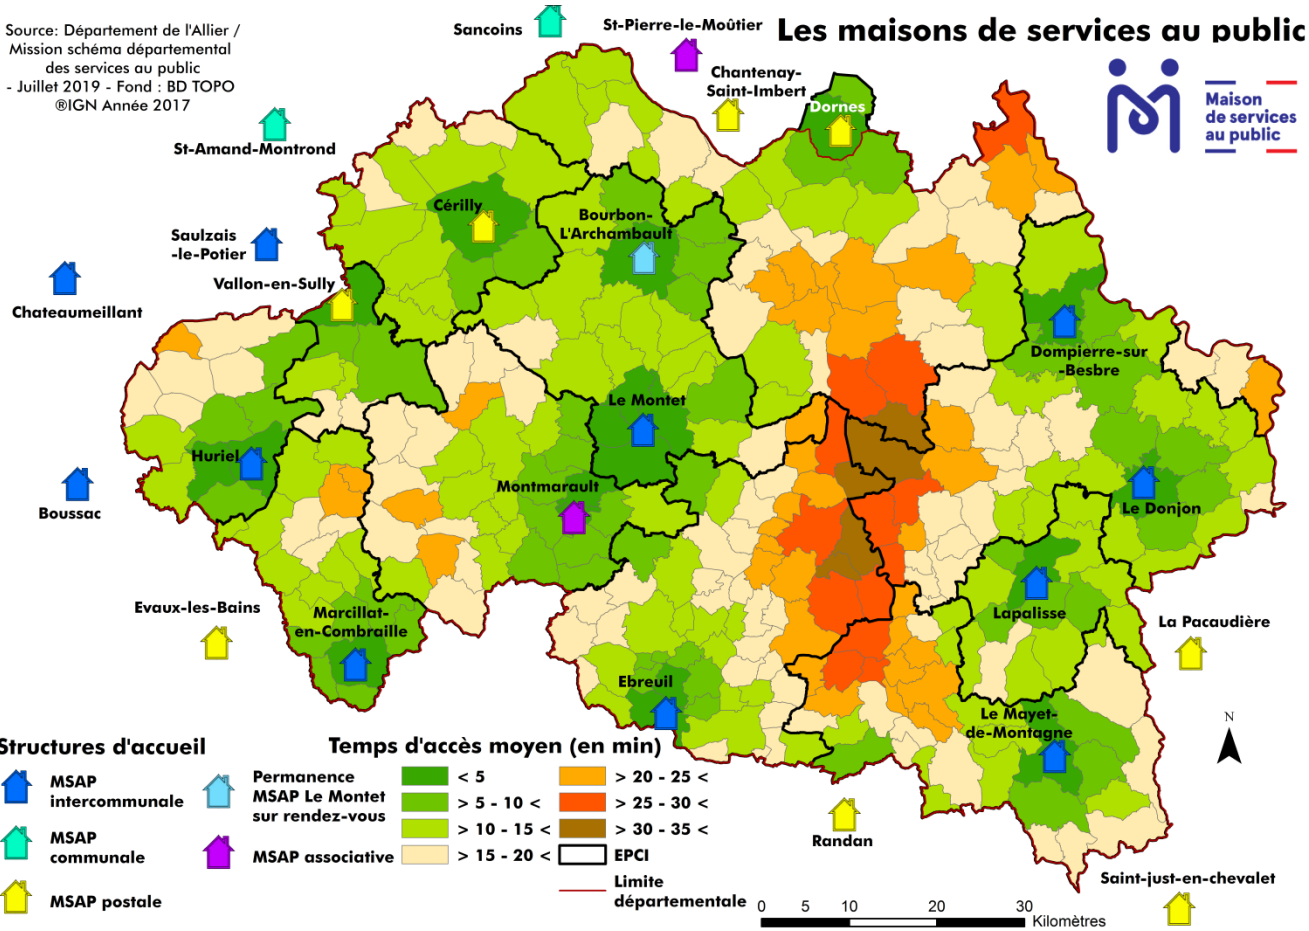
Source: Département de l'Allier / Mission schéma départemental des services au public - Juillet 2019 - Fond : BD TOPO ®IGN Année 2017

Les maisons de services au public

Maison de services au public

Sancoins
St-Pierre-le-Moûtier
Chantenay-Saint-Imbert
Dornes
St-Amand-Montrond
Cérilly
Bourbon-L'Archambault
Saulzais -le-Potier
Chateaumeillant
Vallon-en-Sully
Dompierre-sur -Besbre
Le Montet
Huriel
Boussac
Montmarault
Le Donjon
Evaux-les-Bains
Marcillat-en-Combraille
Lapalisse
La Pacaudière
Ebreuil
Le Mayet-de-Montagne
Randan
Saint-just-en-chevalet

Structures d'accueil
MSAP intercommunale
MSAP communale
MSAP postale
Permanence MSAP Le Montet sur rendez-vous
MSAP associative

Temps d'accès moyen (en min)
< 5
> 5 - 10 <
> 10 - 15 <
> 15 - 20 <
> 20 - 25 <
> 25 - 30 <
> 30 - 35 <
EPCI
Limite départementale

N
0 5 10 20 30 Kilomètres